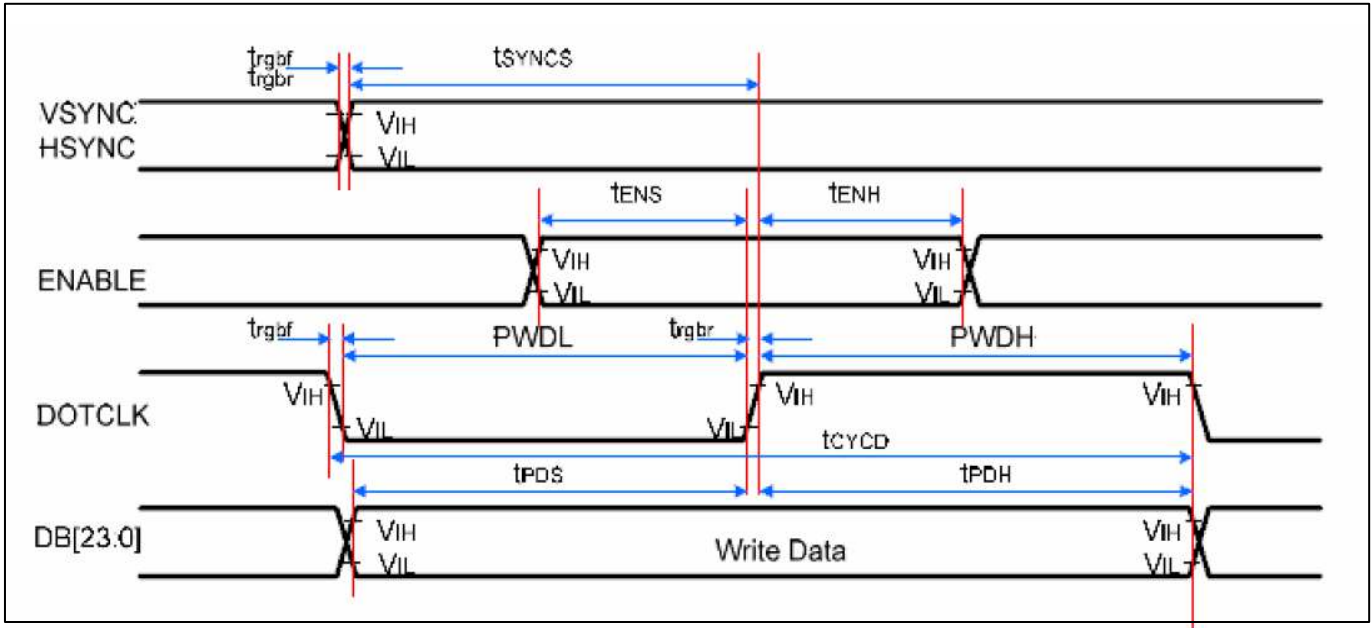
$t_{rgbf}$
$t_{rgbr}$
$t_{SYNCS}$
VSYNC
HSYNC
$V_{IH}$
$V_{IL}$
$t_{ENS}$
$t_{ENH}$
ENABLE
$V_{IH}$
$V_{IL}$
$V_{IH}$
$V_{IL}$
$t_{rgbf}$
PWDL
$t_{rgbr}$
PWDH
DOTCLK
$V_{IH}$
$V_{IL}$
$V_{IL}$
$V_{IH}$
$V_{IH}$
$t_{CYCD}$
$t_{PDS}$
$t_{PDH}$
DB[23.0]
$V_{IH}$
$V_{IL}$
Write Data
$V_{IH}$
$V_{IL}$